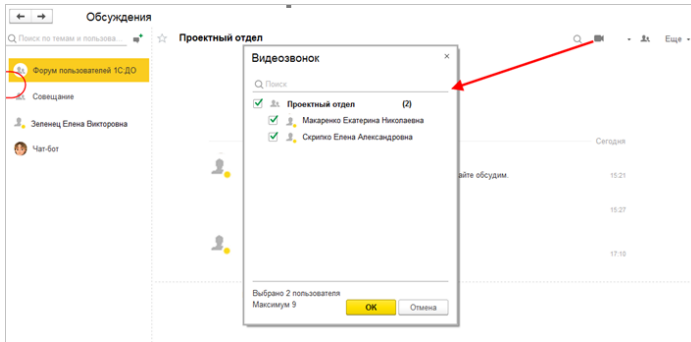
Обсуждения

Поиск по темам и пользова...

Форум пользователей 1С:ДО

Совещание

Зеленец Елена Викторовна

Чат-бот

Проектный отдел

Еще

Видеозвонок

Поиск

Проектный отдел (2)

Макаренко Екатерина Николаевна

Скрипко Елена Александровна

Сегодня

айте обсудим.

15:21

15:27

17:10

Выбрано 2 пользователя
Максимум 9

OK

Отмена